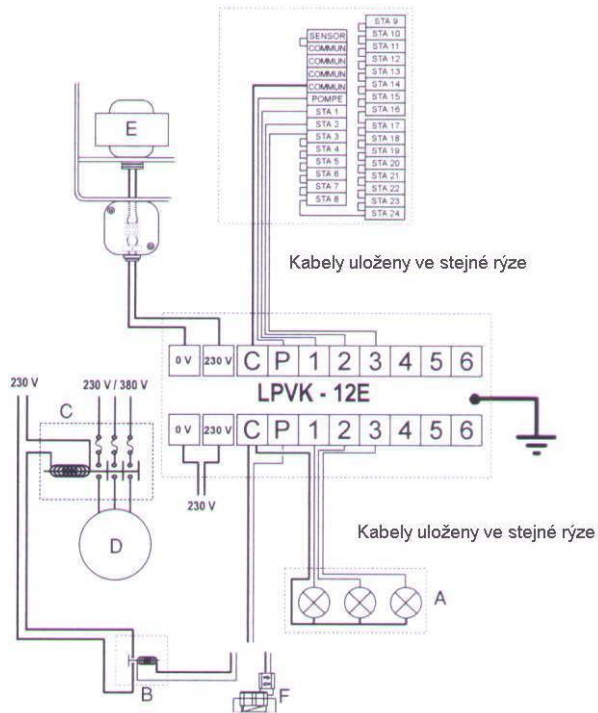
SENSOR
COMMUN
COMMUN
COMMUN
COMMUN
POMPE
STA 1
STA 2
STA 3
STA 4
STA 5
STA 6
STA 7
STA 8

STA 9
STA 10
STA 11
STA 12
STA 13
STA 14
STA 15
STA 16
STA 17
STA 18
STA 19
STA 20
STA 21
STA 22
STA 23
STA 24

E

Kabely uloženy ve stejné rýze

0 V
230 V
C P 1 2 3 4 5 6
LPVK - 12E
0 V
230 V
C P 1 2 3 4 5 6

230 V
230 V / 380 V
C
D
230 V

Kabely uloženy ve stejné rýze

A
B
F